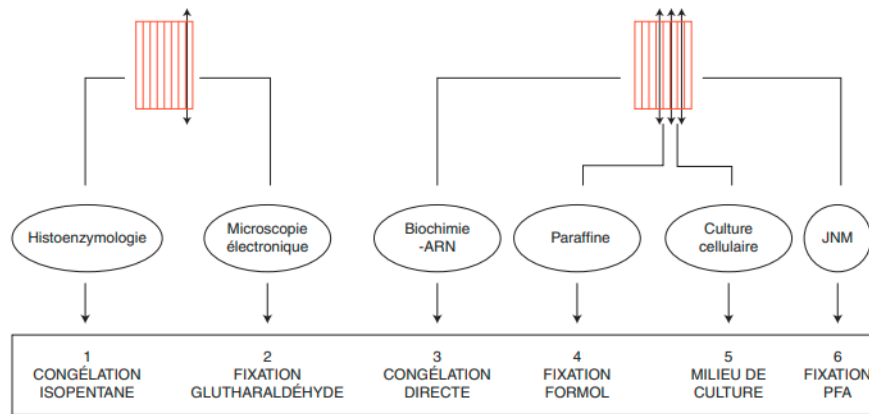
Histoenzymologie

Microscopie électronique

Biochimie -ARN

Paraffine

Culture cellulaire

JNM

1
CONGÉLATION
ISOPENTANE

2
FIXATION
GLUTHARALDÉHYDE

3
CONGÉLATION
DIRECTE

4
FIXATION
FORMOL

5
MILIEU DE
CULTURE

6
FIXATION
PFA